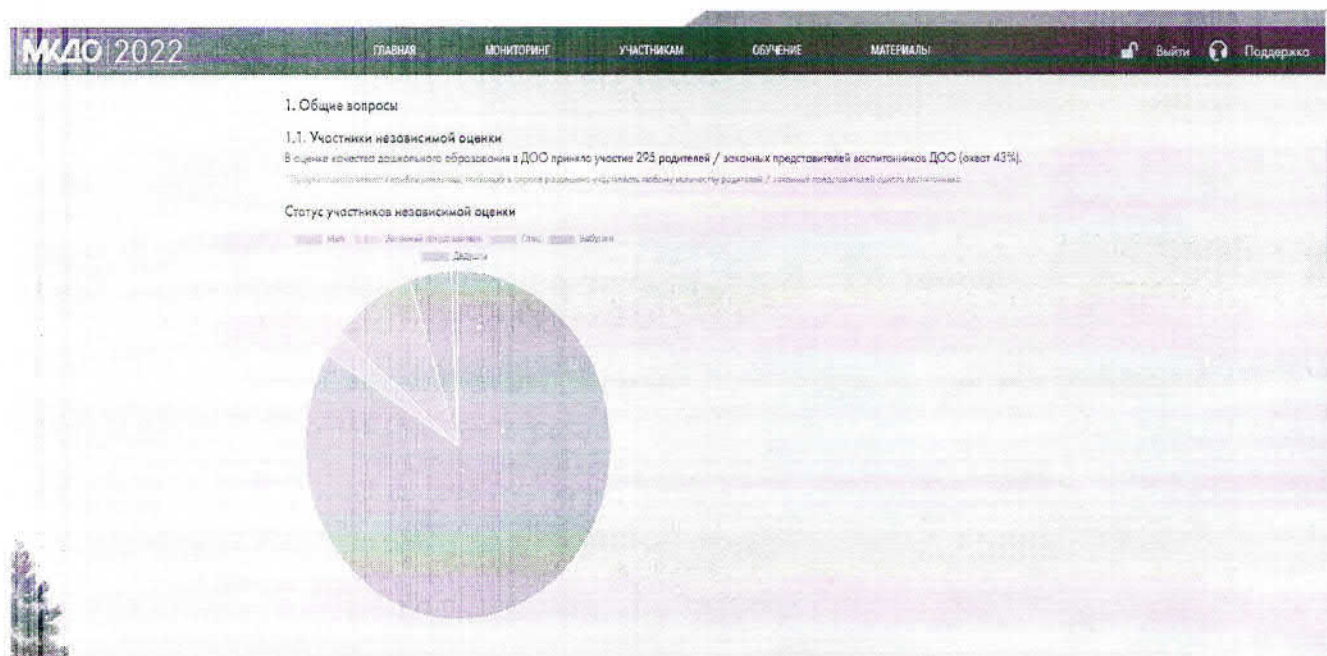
МКДО 2022

ГЛАВНАЯ МОНИТОРИНГ УЧАСТНИКАМ ОБУЧЕНИЕ МАТЕРИАЛЫ

Выйти Поддержка

1. Общие вопросы

1.1. Участники независимой оценки

В оценке качества дошкольного образования в ДОО приняло участие 295 родителей / законных представителей воспитанников ДОО (охват 43%).

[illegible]

Статус участников независимой оценки

Мать Законный представитель Отец Бабушки

Дедушки